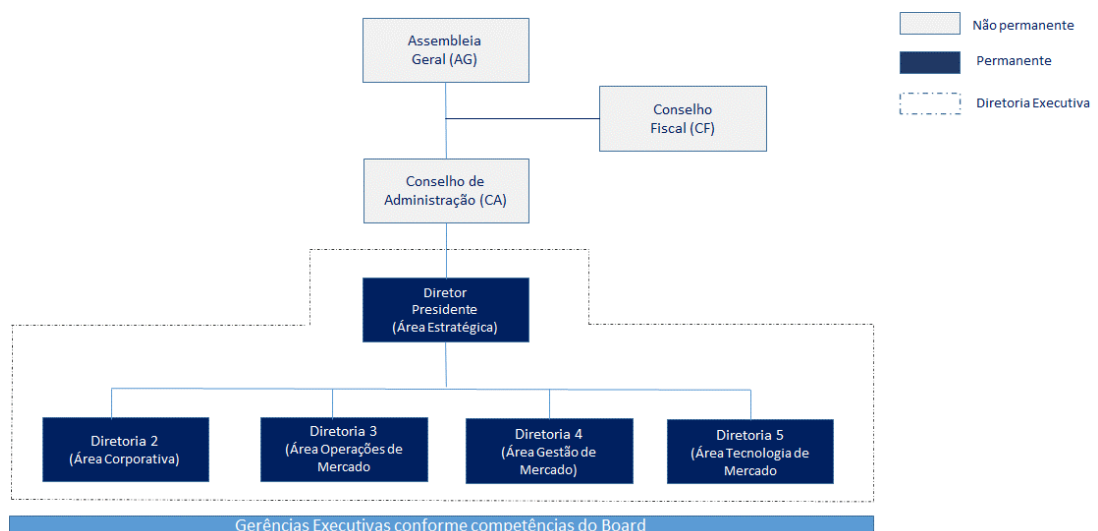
Assembleia Geral (AG)

Não permanente

Permanente

Diretoria Executiva

Conselho Fiscal (CF)

Conselho de Administração (CA)

Diretor Presidente (Área Estratégica)

Diretoria 2 (Área Corporativa)

Diretoria 3 (Área Operações de Mercado

Diretoria 4 (Área Gestão de Mercado)

Diretoria 5 (Área Tecnologia de Mercado

Gerências Executivas conforme competências do Board